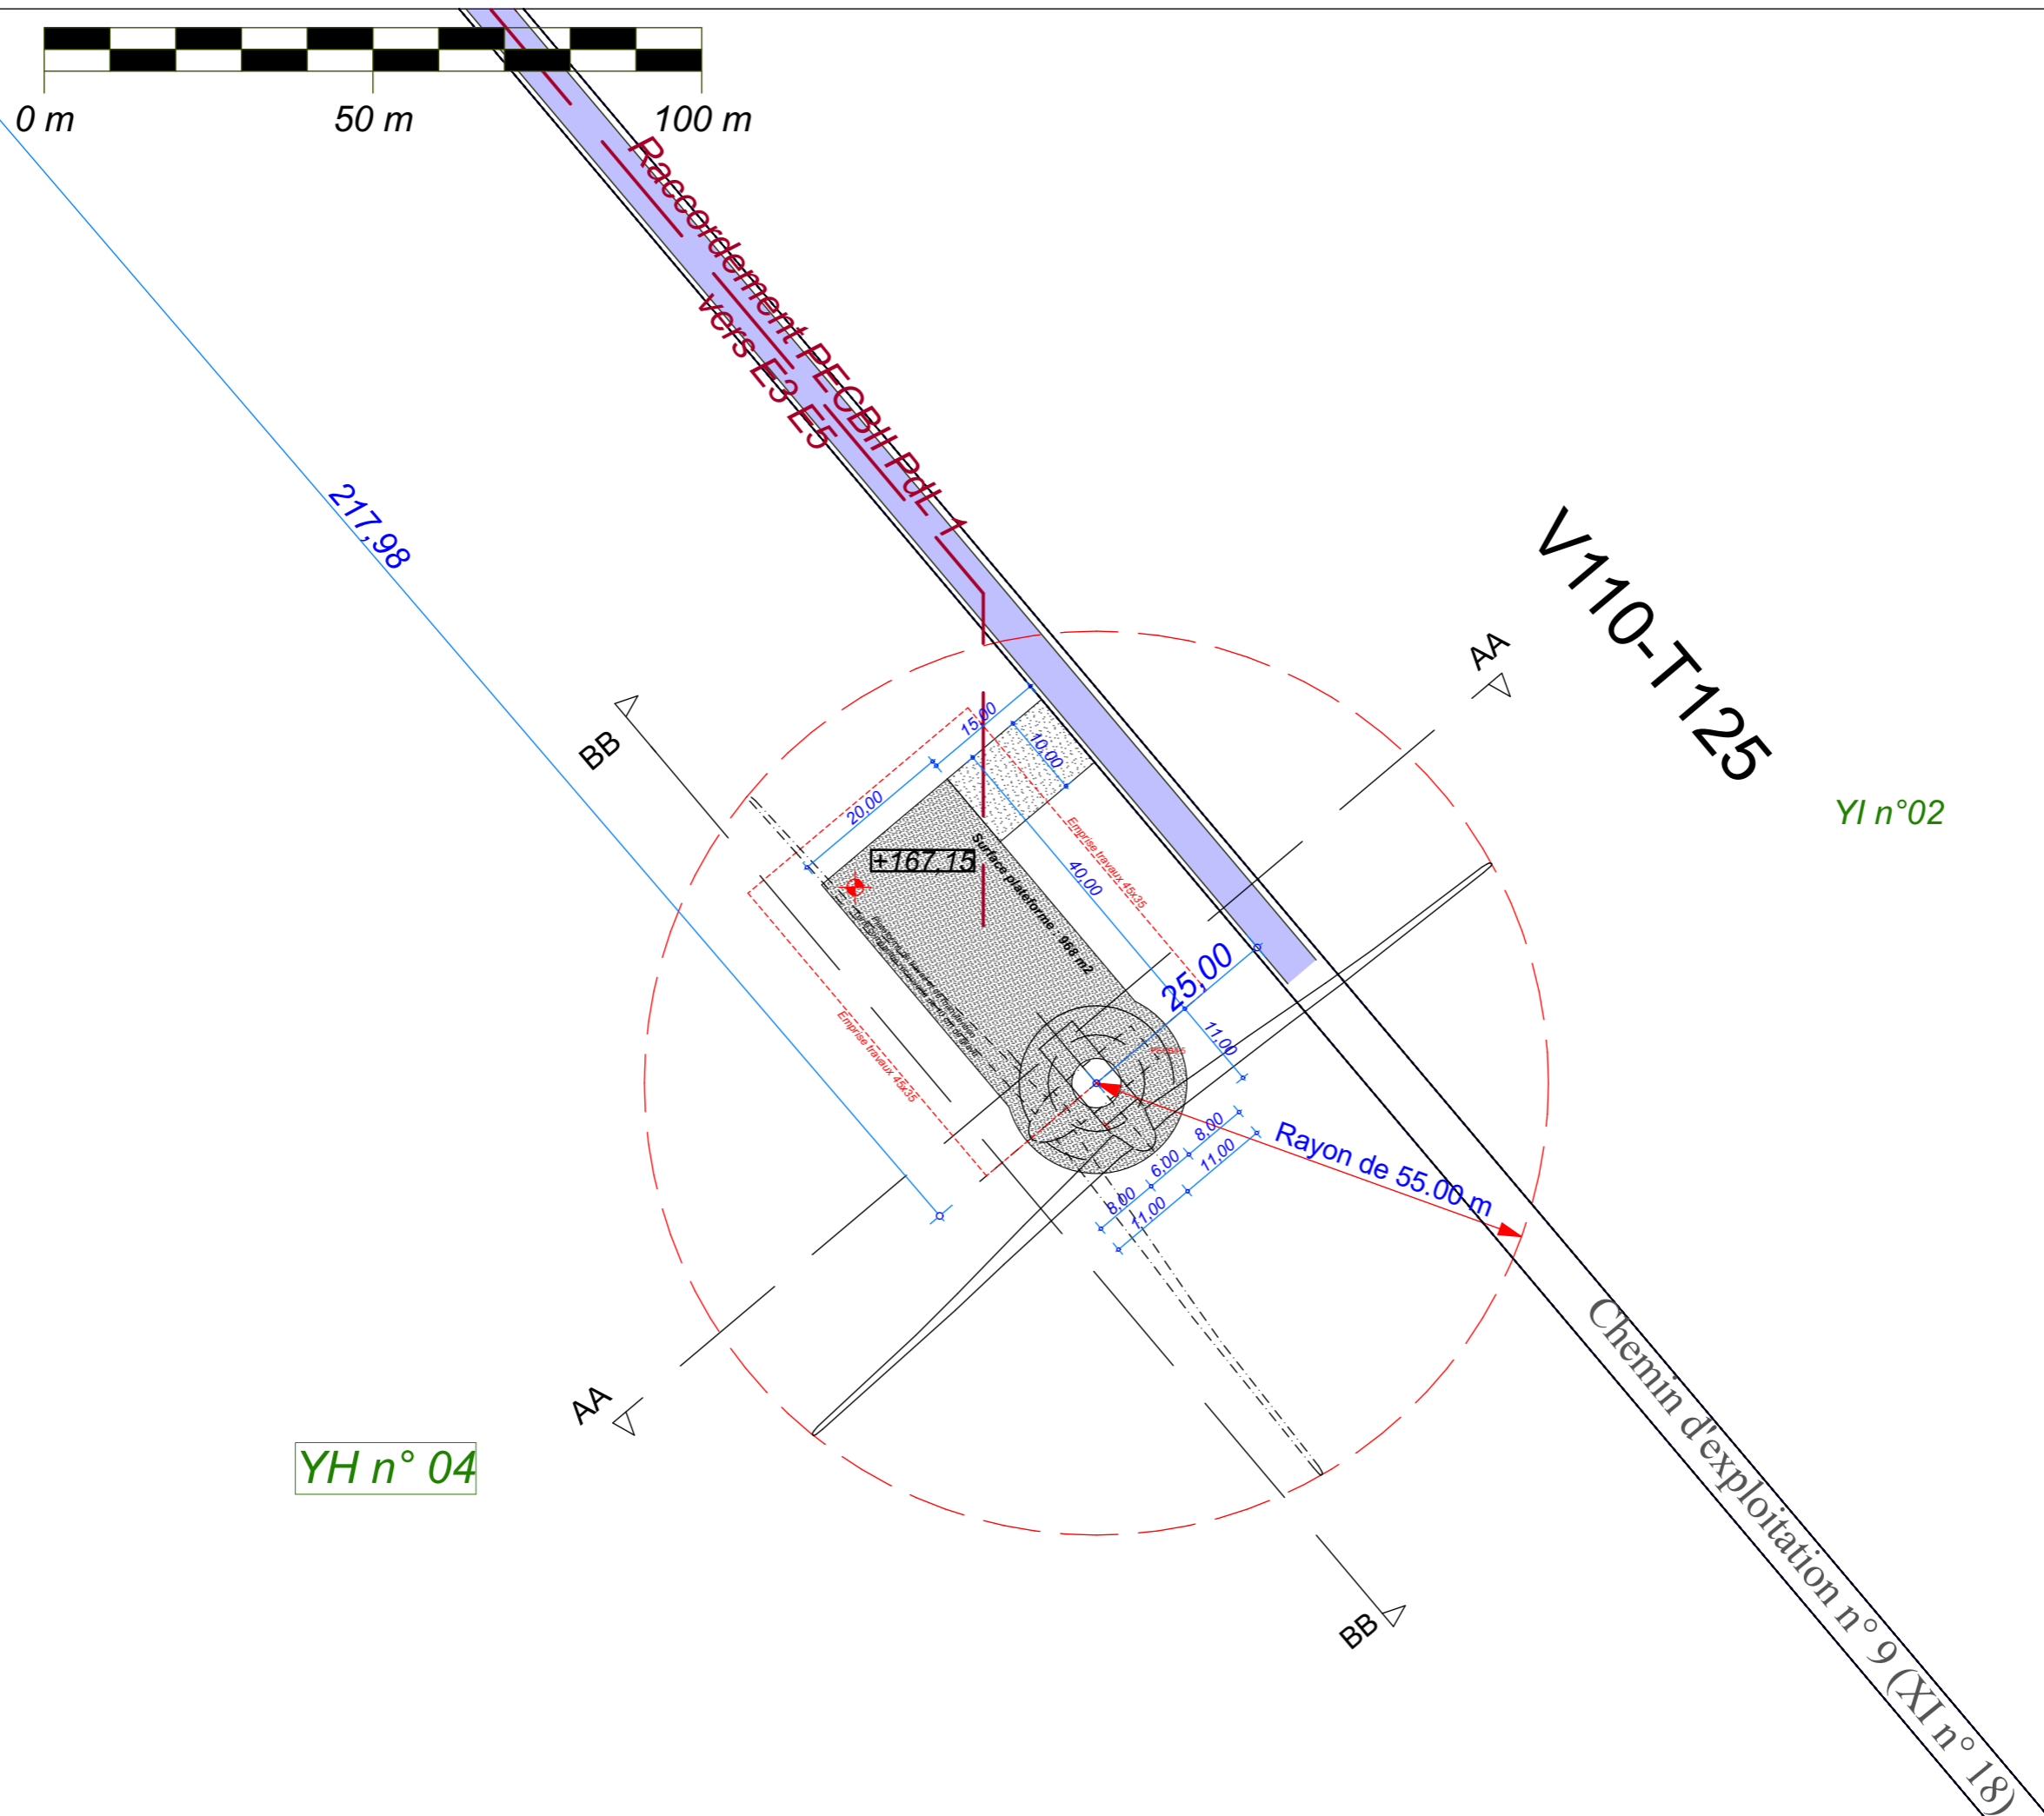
0 m

50 m

100 m

Raccordement PECBII PdL 1

Vers E3-E5

217,98

V110-T125

AA

BB

YI n°02

15,00

10,00

20,00

+167,15

Surface plateforme : 968 m2

Emprise travaux 45x35

40,00

25,00

11,00

Emprise travaux 45x35

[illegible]

8,00

6,00

8,00

11,00

11,00

Rayon de 55,00 m

AA

BB

YH n° 04

Chemin d'exploitation n° 9 (XI n° 18)